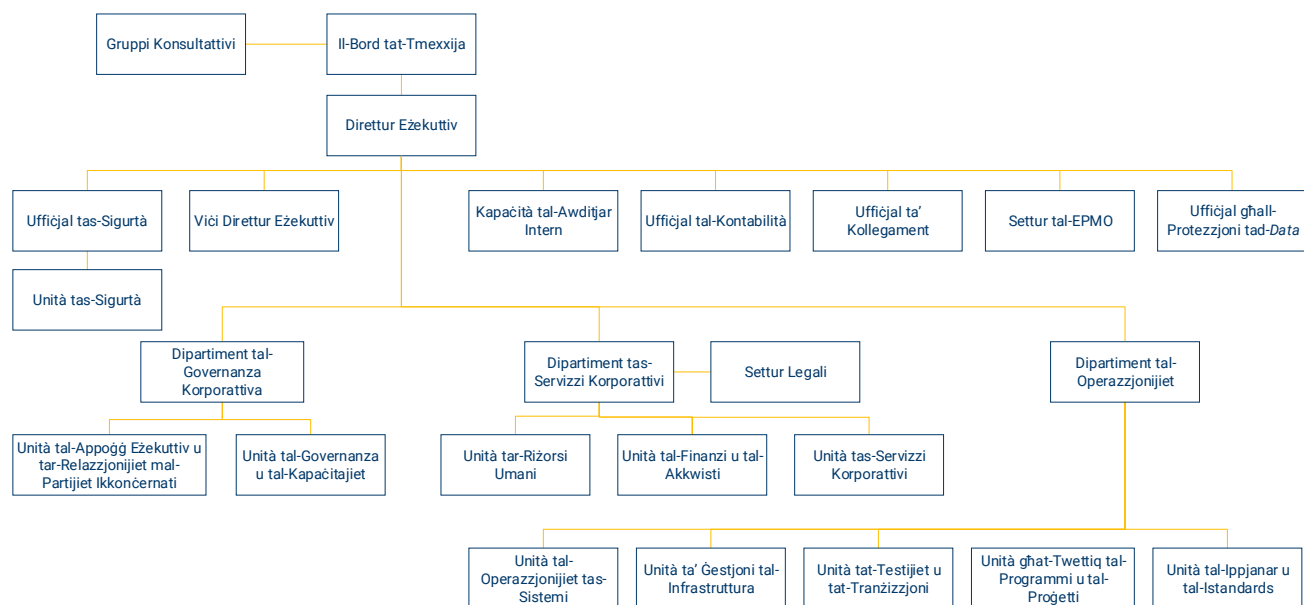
Gruppi Konsultattivi

Il-Bord tat-Tmexxija

Direttur Eżekuttiv

Uffiċjal tas-Sigurtà

Viċi Direttur Eżekuttiv

Kapaċità tal-Awditjar Intern

Uffiċjal tal-Kontabilità

Uffiċjal ta' Kollegament

Settur tal-EPMO

Uffiċjal għall-Protezzjoni tad-*Data*

Unità tas-Sigurtà

Dipartiment tal-Governanza Korporattiva

Dipartiment tas-Servizzi Korporattivi

Settur Legali

Dipartiment tal-Operazzjonijiet

Unità tal-Appoġġ Eżekuttiv u tar-Relazzjonijiet mal-Partijiet Ikkonċernati

Unità tal-Governanza u tal-Kapaċitajiet

Unità tar-Riżorsi Umani

Unità tal-Finanzi u tal-Akkwisti

Unità tas-Servizzi Korporattivi

Unità tal-Operazzjonijiet tas-Sistemi

Unità ta' Ġestjoni tal-Infrastruttura

Unità tat-Testijiet u tat-Tranżizzjoni

Unità għat-Twettiq tal-Programmi u tal-Proġetti

Unità tal-Ippjanar u tal-Istandards